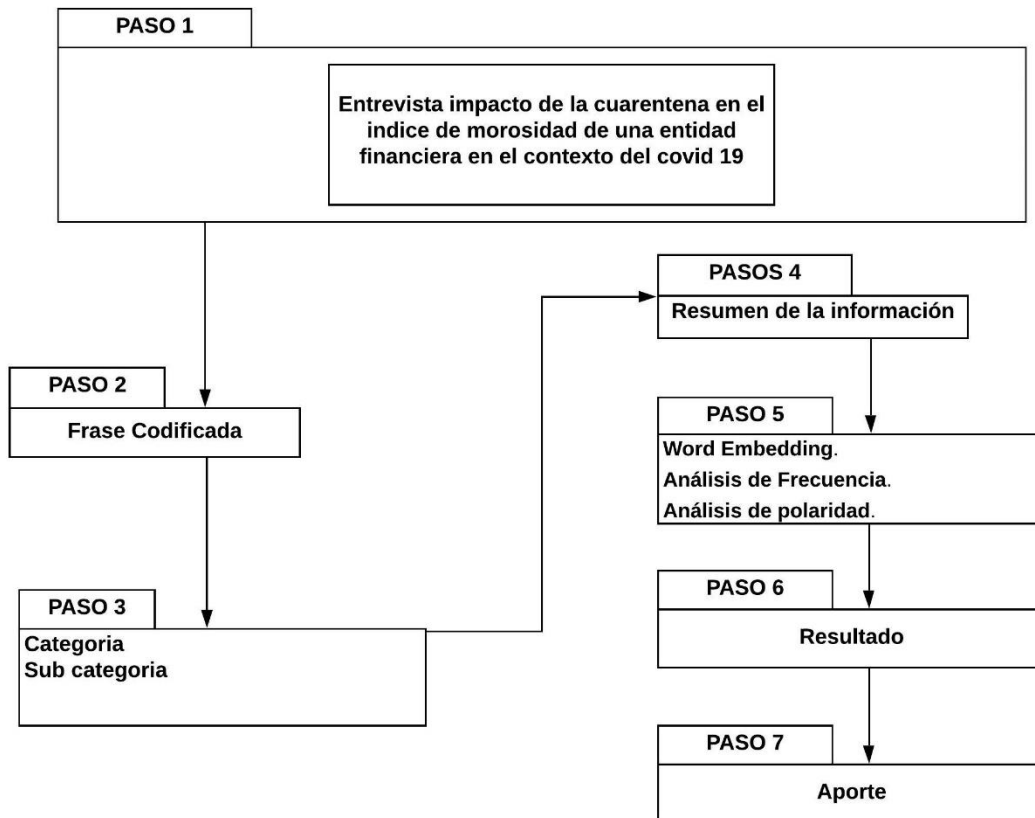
PASO 1

Entrevista impacto de la cuarentena en el indice de morosidad de una entidad financiera en el contexto del covid 19

PASO 2

Frase Codificada

PASO 3

Categoria
Sub categoria

PASOS 4

Resumen de la información

PASO 5

Word Embedding.
Análisis de Frecuencia.
Análisis de polaridad.

PASO 6

Resultado

PASO 7

Aporte